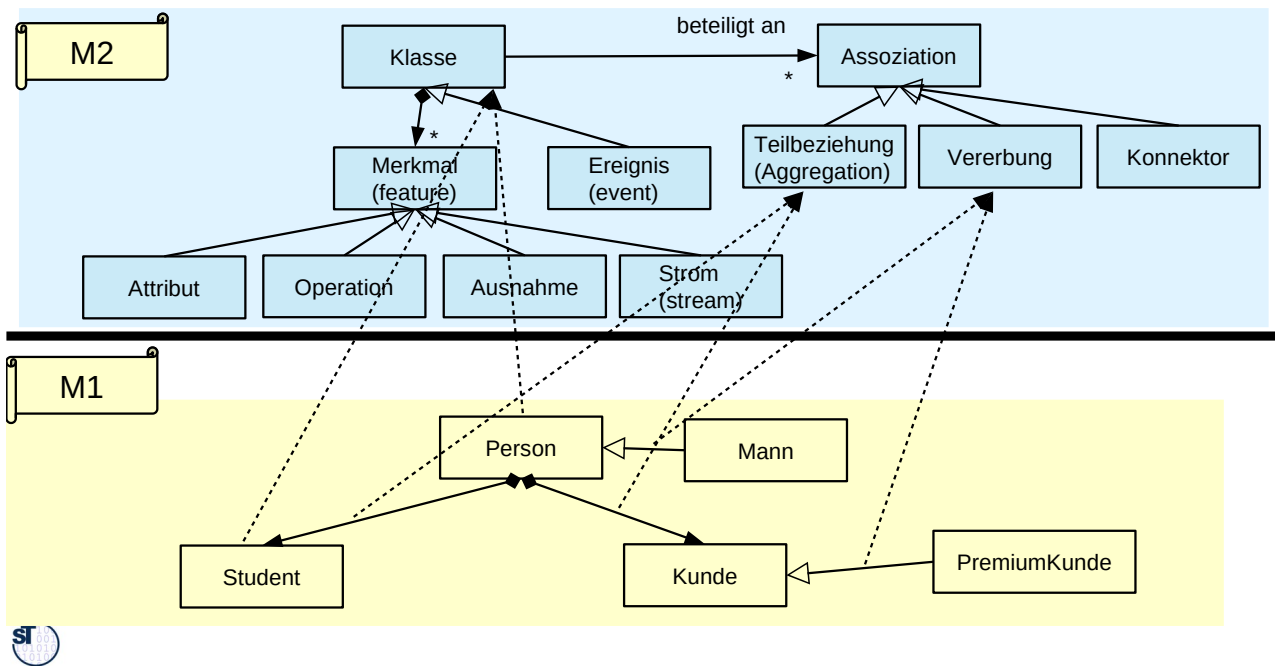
M2

Klasse

beteiligt an

Assoziation

*

*

Merkmal (feature)

Ereignis (event)

Teilbeziehung (Aggregation)

Vererbung

Konnektor

Attribut

Operation

Ausnahme

Strom (stream)

M1

Person

Mann

Student

Kunde

PremiumKunde

ST